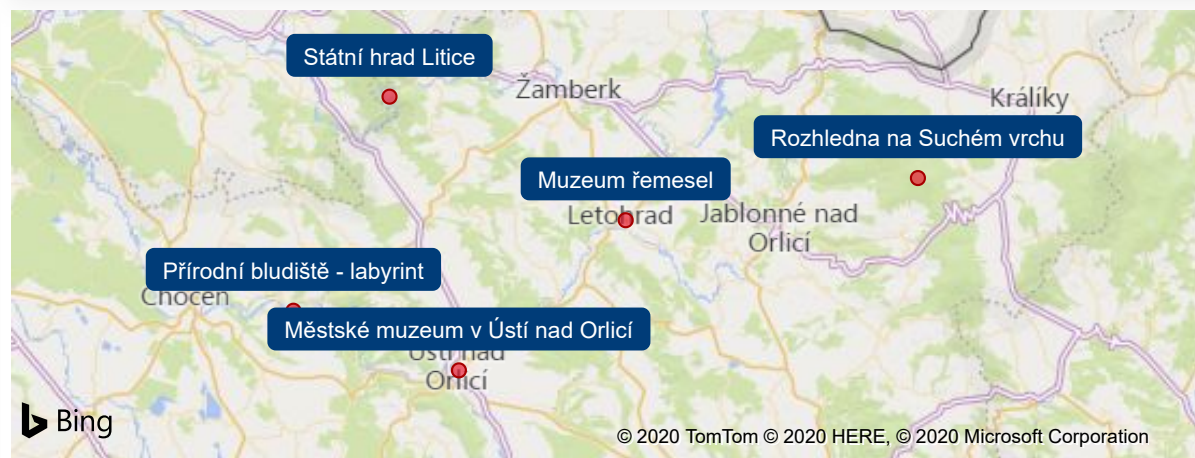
Státní hrad Litice

Žamberk

Králíky

Rozhledna na Suchém vrchu

Muzeum řemesel

Letohrad

Jablonné nad Orlicí

Přírodní bludiště - labyrint

Choceň

Městské muzeum v Ústí nad Orlicí

Ústí nad Orlicí

Bing

© 2020 TomTom © 2020 HERE, © 2020 Microsoft Corporation